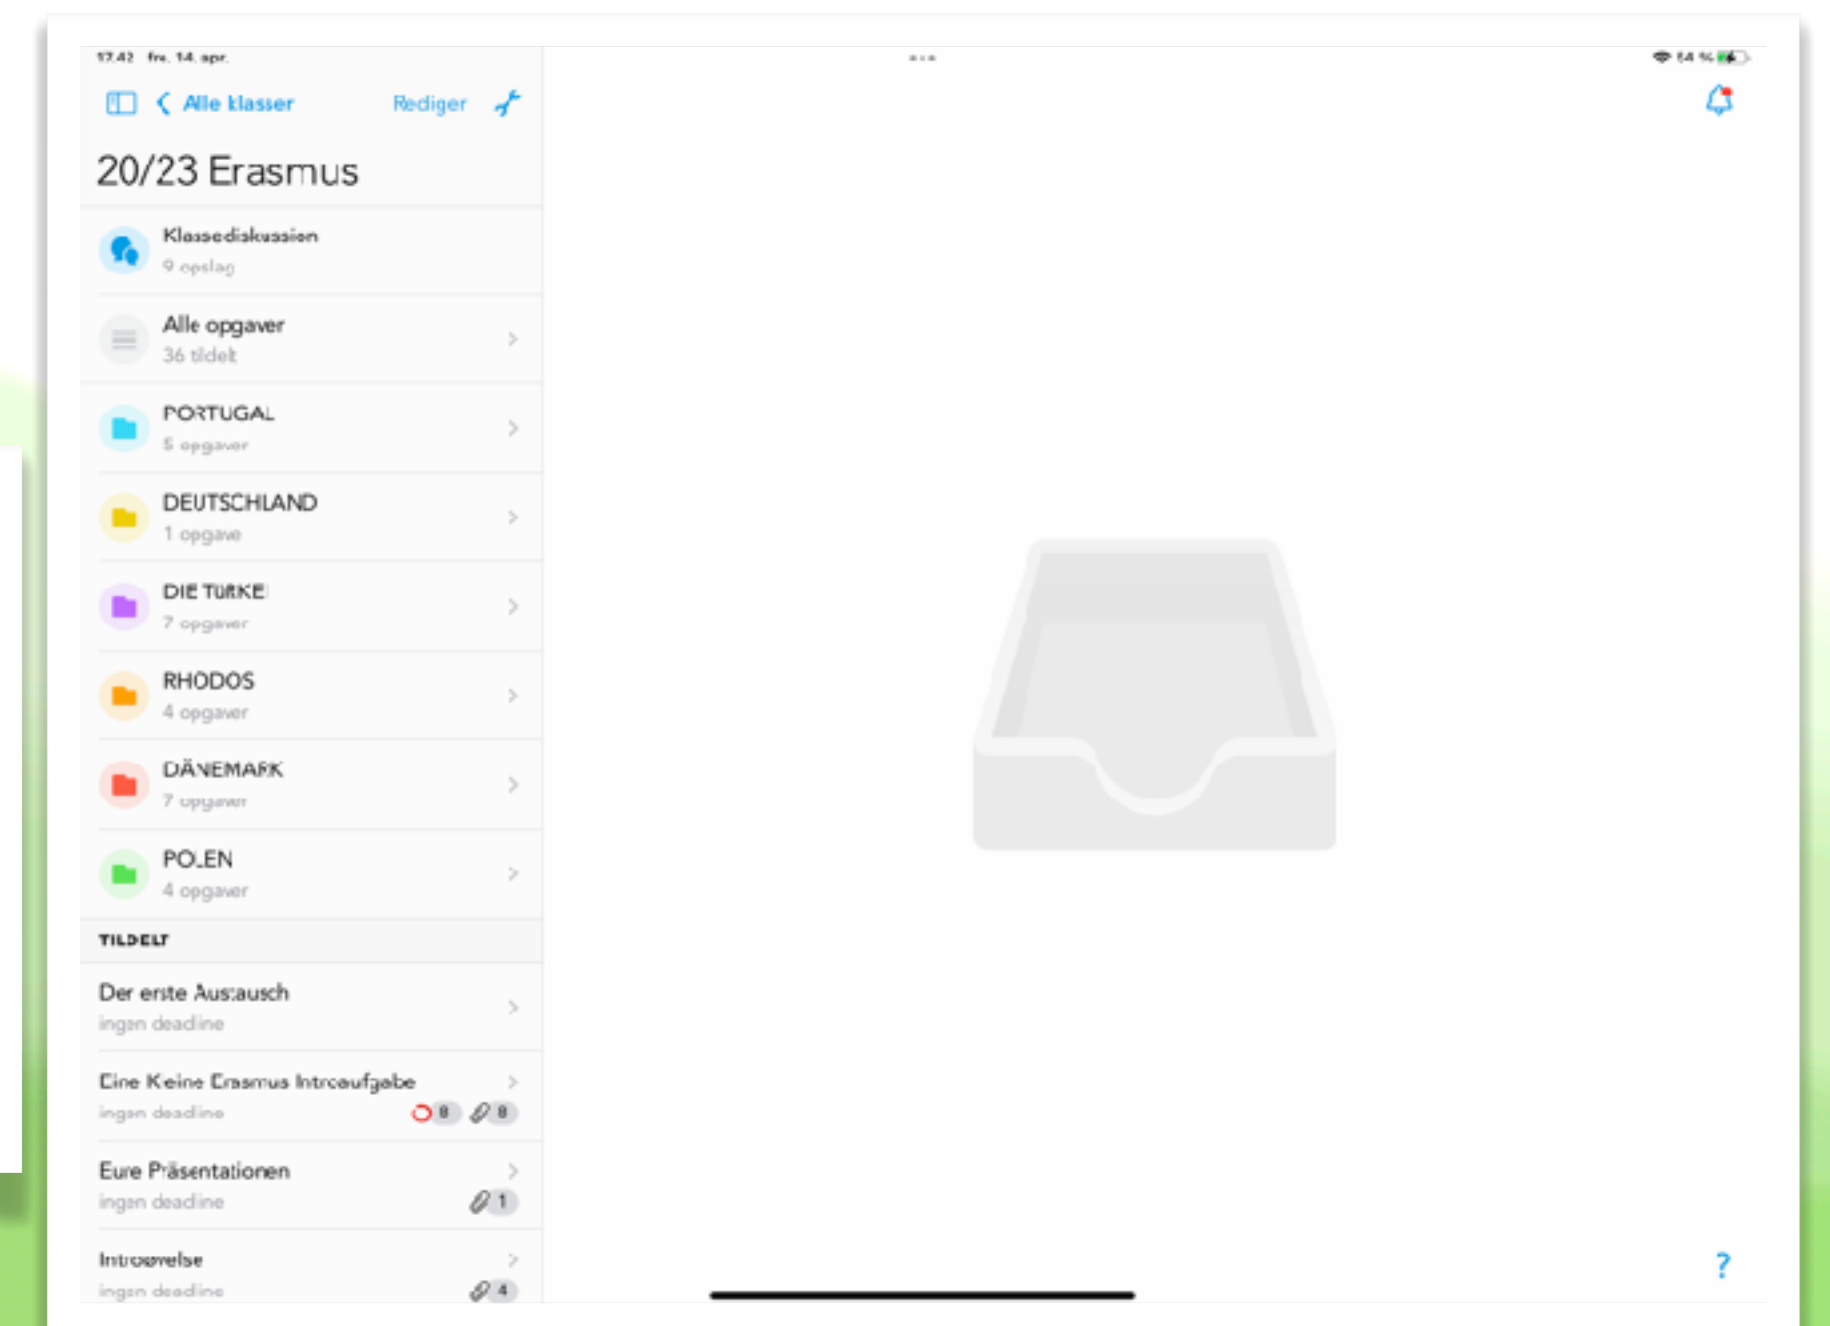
17.42 fre. 14. apr.

64 %

Alle klasser

Rediger

20/23 Erasmus

Klassediskussion
9 opslag

Alle opgaver
36 tildelt

PORTUGAL
5 opgaver

DEUTSCHLAND
1 opgave

DIE TURKEI
7 opgaver

RHODOS
4 opgaver

DÄNEMARK
7 opgaver

POLEN
4 opgaver

TILDELT

Der erste Austausch
ingen deadline

Eine Keine Erasmus Introaufgabe
ingen deadline
8 8

Eure Präsentationen
ingen deadline
1

Introøvelse
ingen deadline
4

?